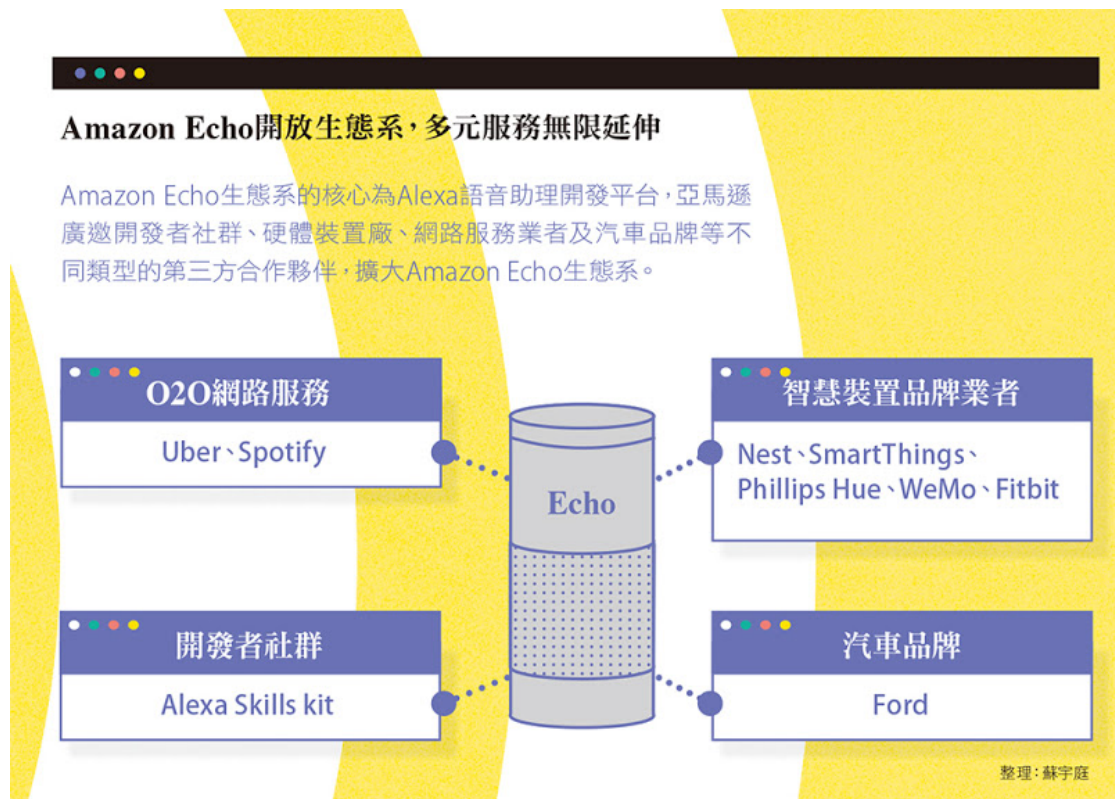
Amazon Echo開放生態系，多元服務無限延伸

Amazon Echo生態系的核心為Alexa語音助理開發平台，亞馬遜廣邀開發者社群、硬體裝置廠、網路服務業者及汽車品牌等不同類型的第三方合作夥伴，擴大Amazon Echo生態系。

O2O網路服務

Uber、Spotify

智慧裝置品牌業者

Nest、SmartThings、Phillips Hue、WeMo、Fitbit

Echo

開發者社群

Alexa Skills kit

汽車品牌

Ford

整理：蘇宇庭